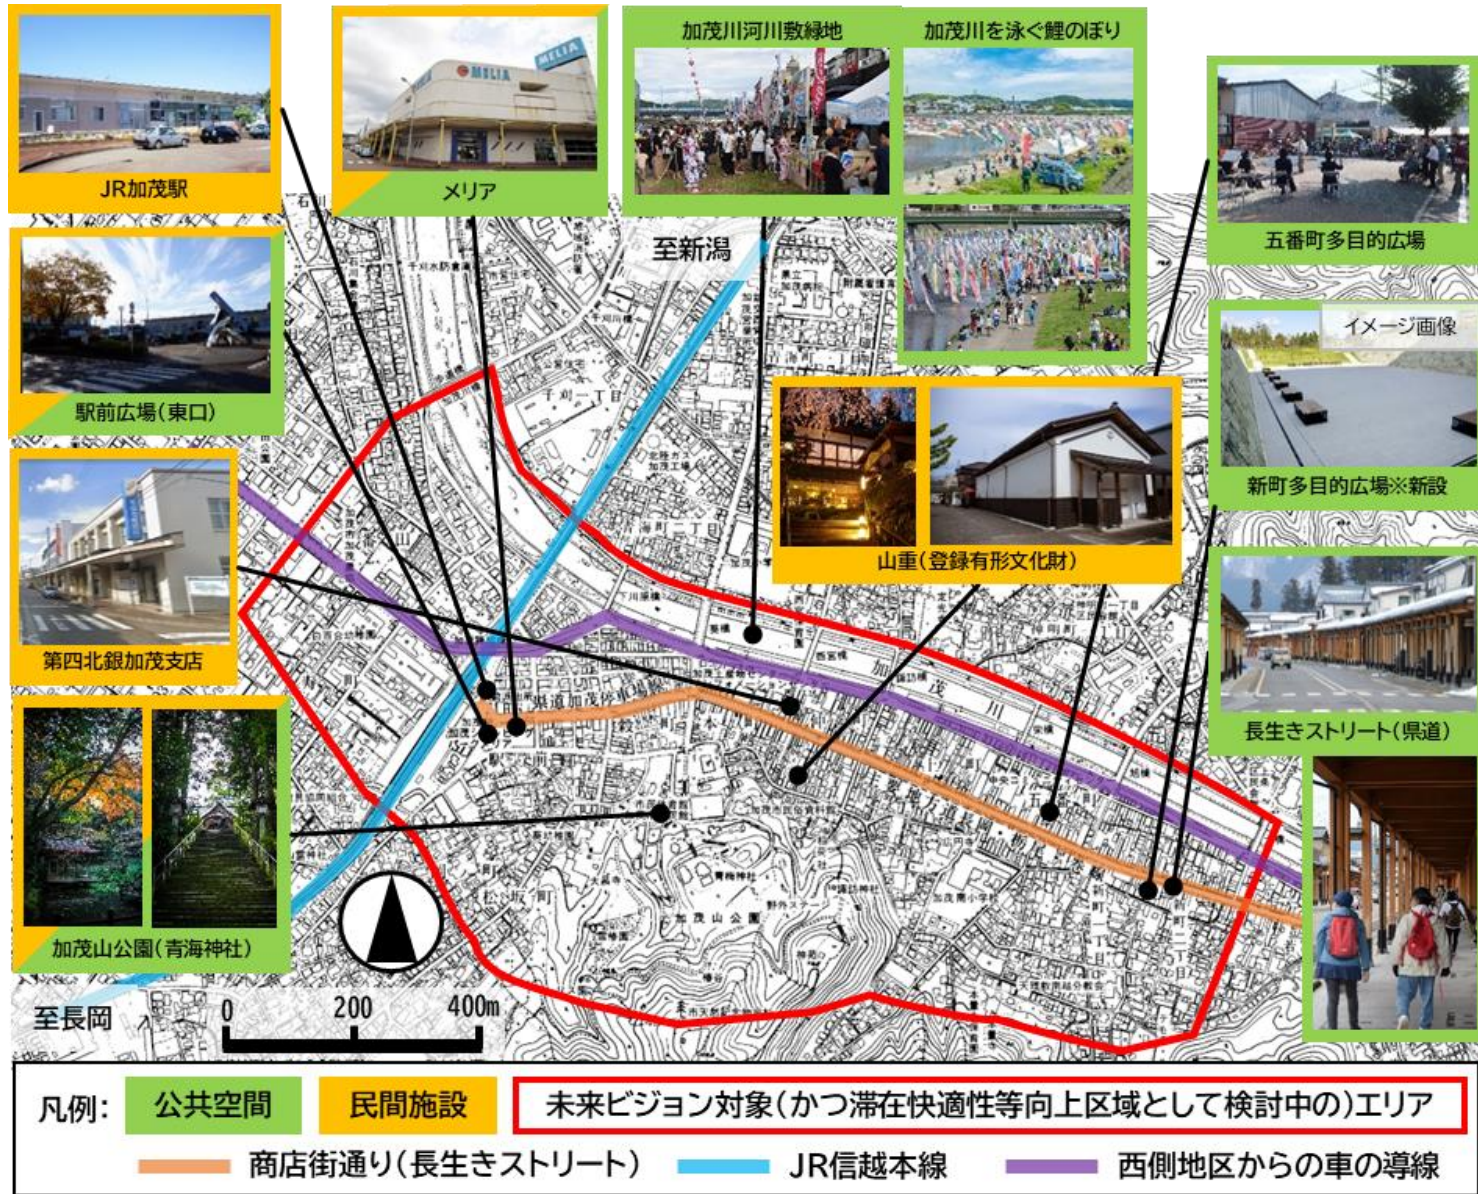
JR加茂駅

メリア

加茂川河川敷緑地

加茂川を泳ぐ鯉のぼり

五番町多目的広場

駅前広場（東口）

至新潟

イメージ画像

新町多目的広場※新設

第四北銀加茂支店

山重（登録有形文化財）

長生きストリート（県道）

加茂山公園（青海神社）

至長岡

0　200　400m

凡例：公共空間　民間施設　未来ビジョン対象（かつ滞在快適性等向上区域として検討中の）エリア

商店街通り（長生きストリート）　JR信越本線　西側地区からの車の導線